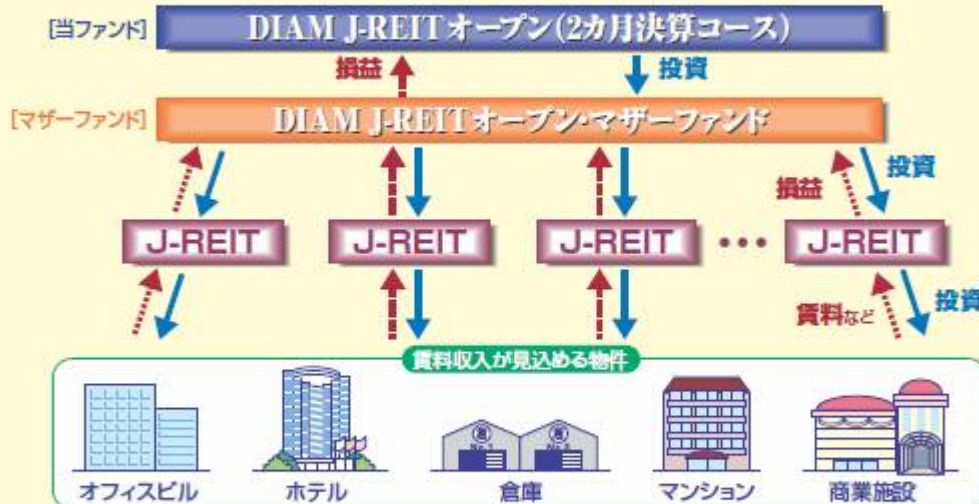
[当ファンド] DIAM J-REITオープン(2カ月決算コース)

損益 投資

[マザーファンド] DIAM J-REITオープン・マザーファンド

投資
損益

J-REIT J-REIT J-REIT ••• J-REIT

賃料など 投資

賃料収入が見込める物件

オフィスビル ホテル 倉庫 マンション 商業施設